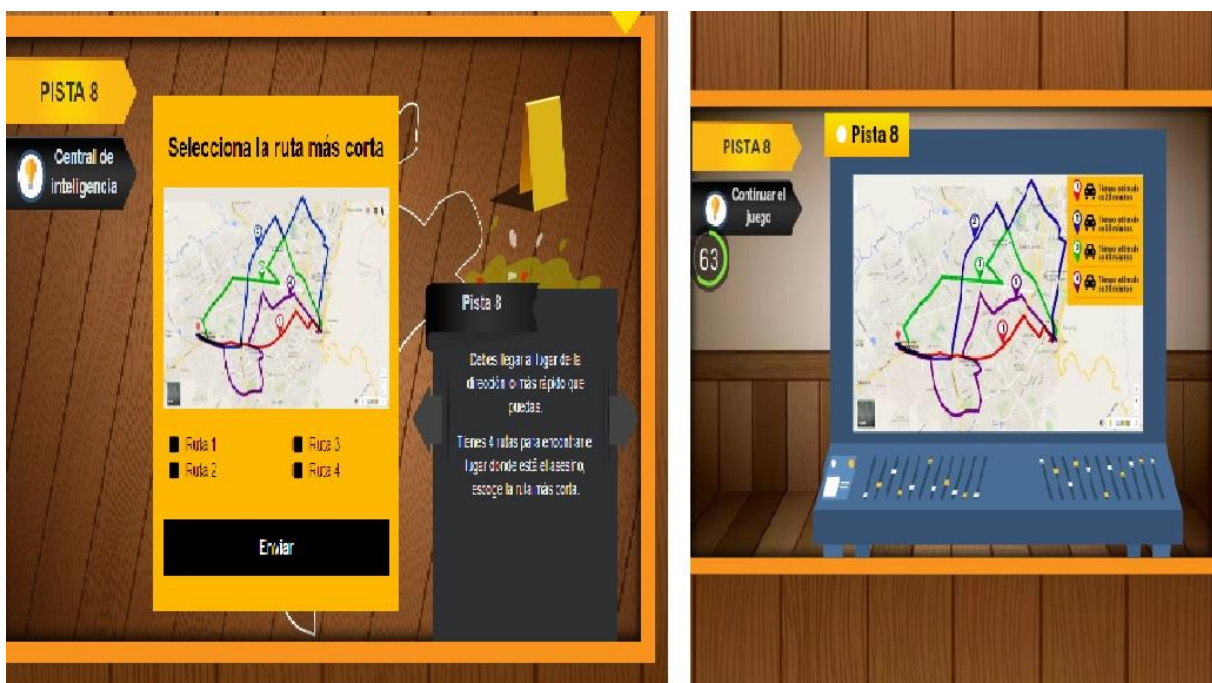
PISTA 8

Central de inteligencia

Selecciona la ruta más corta

Ruta 1
Ruta 2
Ruta 3
Ruta 4

Enviar

Pista 8

Debes llegar a lugar de la dirección lo más rápido que puedas.

Tienes 4 rutas para encontrar el lugar donde esté el asesino, escoge la ruta más corta.

PISTA 8

Pista 8

Continuar el juego

63

Tiempo estimado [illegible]
Tiempo estimado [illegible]
Tiempo estimado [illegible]
Tiempo estimado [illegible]